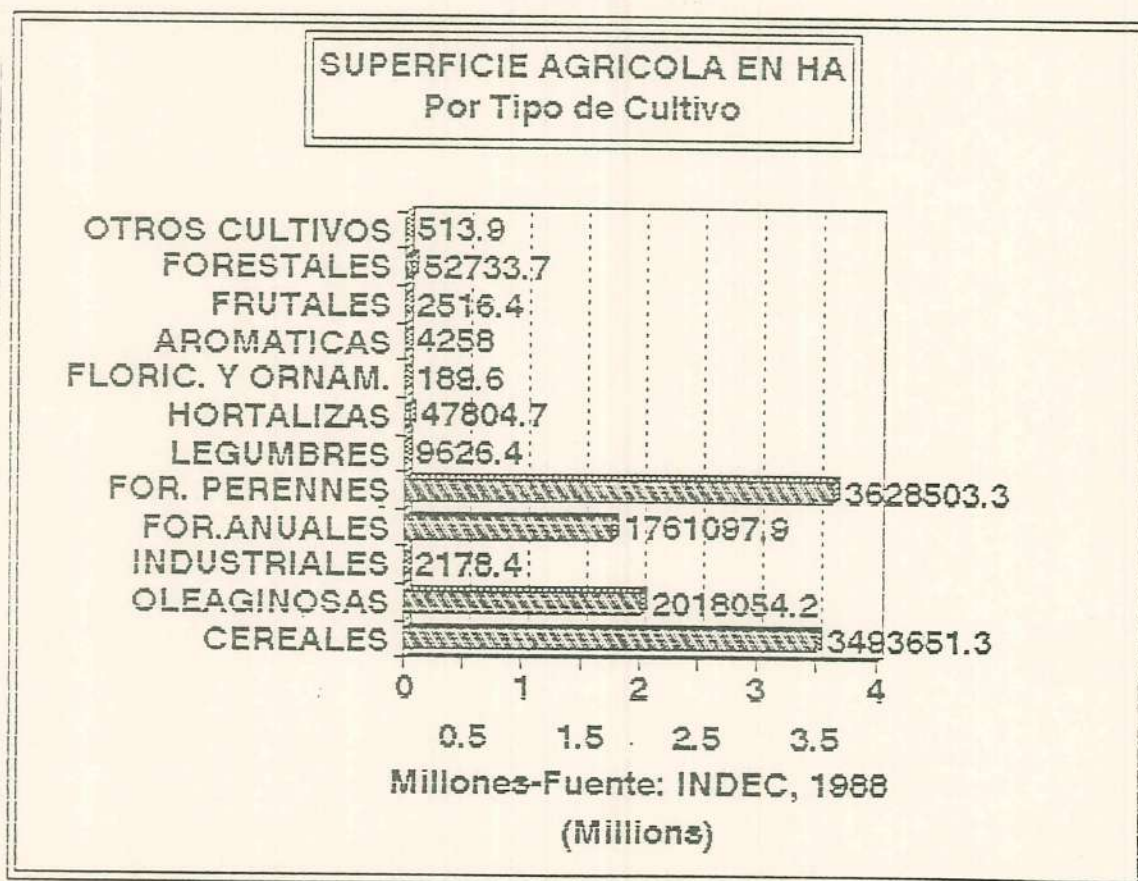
SUPERFICIE AGRICOLA EN HA
Por Tipo de Cultivo

OTROS CULTIVOS 513.9
FORESTALES 52733.7
FRUTALES 2516.4
AROMATICAS 4258
FLORIC. Y ORNAM. 189.6
HORTALIZAS 47804.7
LEGUMBRES 9626.4
FOR. PERENNES 3628503.3
FOR.ANUALES 1761097.9
INDUSTRIALES 2178.4
OLEAGINOSAS 2018054.2
CEREALES 3483651.3

0 1 2 3 4
0.5 1.5 2.5 3.5
Millones-Fuente: INDEC, 1988
(Millions)